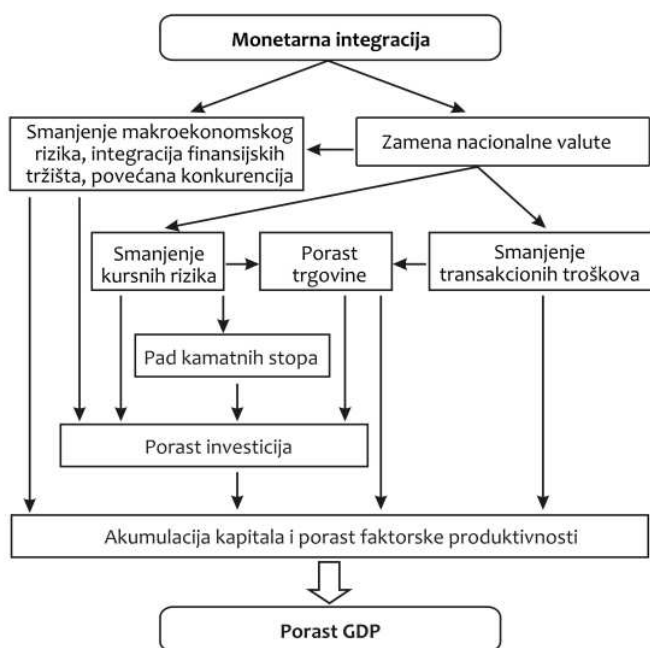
Monetarna integracija

Smanjenje makroekonomskog rizika, integracija finansijskih tržišta, povećana konkurencija

Zamena nacionalne valute

Smanjenje kursnih rizika

Porast trgovine

Smanjenje transakcionih troškova

Pad kamatnih stopa

Porast investicija

Akumulacija kapitala i porast faktorske produktivnosti

Porast GDP